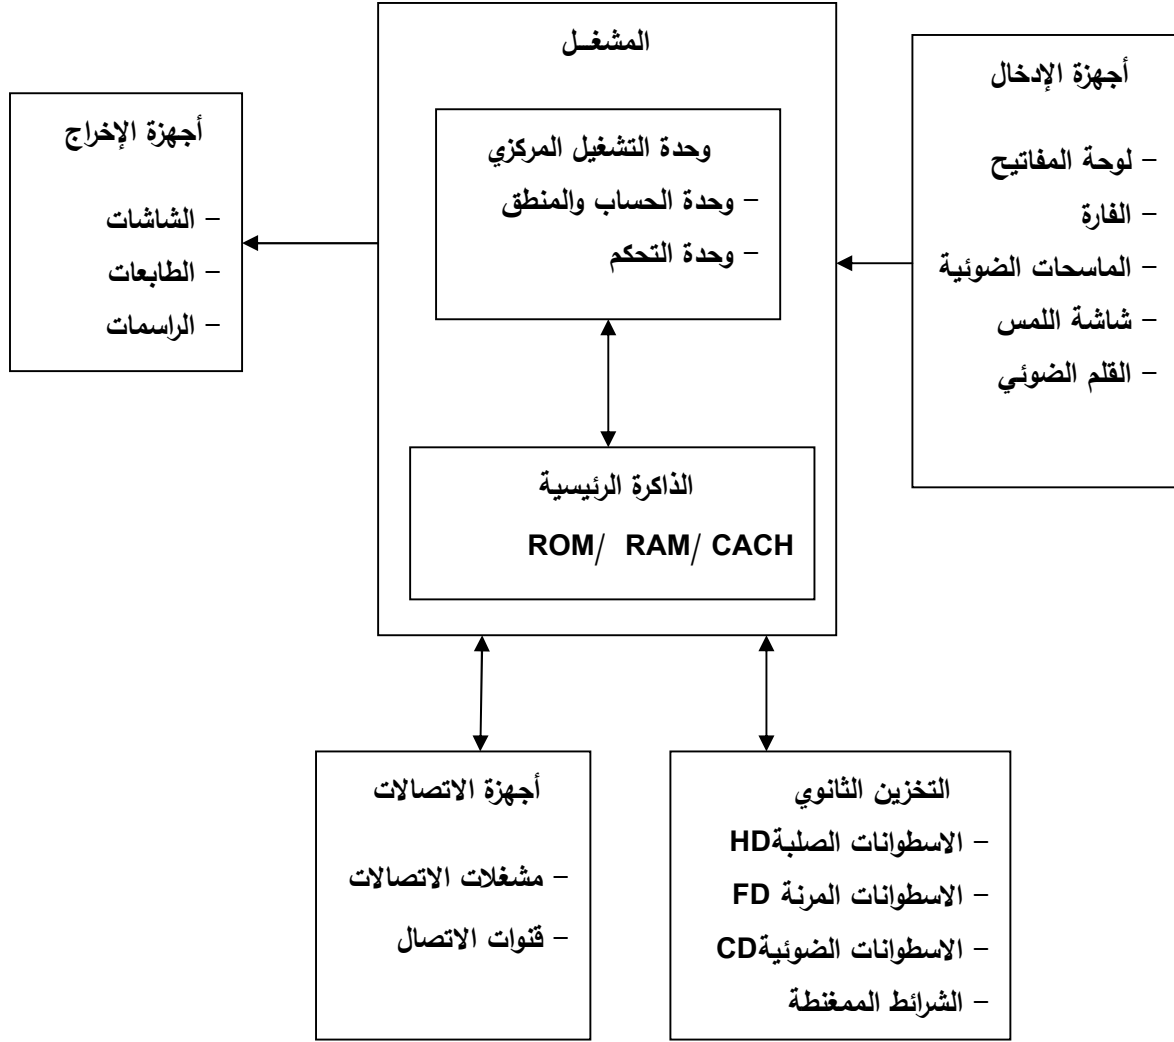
أجهزة الإدخال

– لوحة المفاتيح
– الفارة
– الماسحات الضوئية
– شاشة اللمس
– القلم الضوئي

المشغـل

وحدة التشغيل المركزي
– وحدة الحساب والمنطق
– وحدة التحكم

الذاكرة الرئيسية
ROM/ RAM/ CACH

أجهزة الإخراج

– الشاشات
– الطابعات
– الراسمات

التخزين الثانوي
– الاسطوانات الصلبةHD
– الاسطوانات المرنة FD
– الاسطوانات الضوئيةCD
– الشرائط الممغنطة

أجهزة الاتصالات

– مشغلات الاتصالات
– قنوات الاتصال